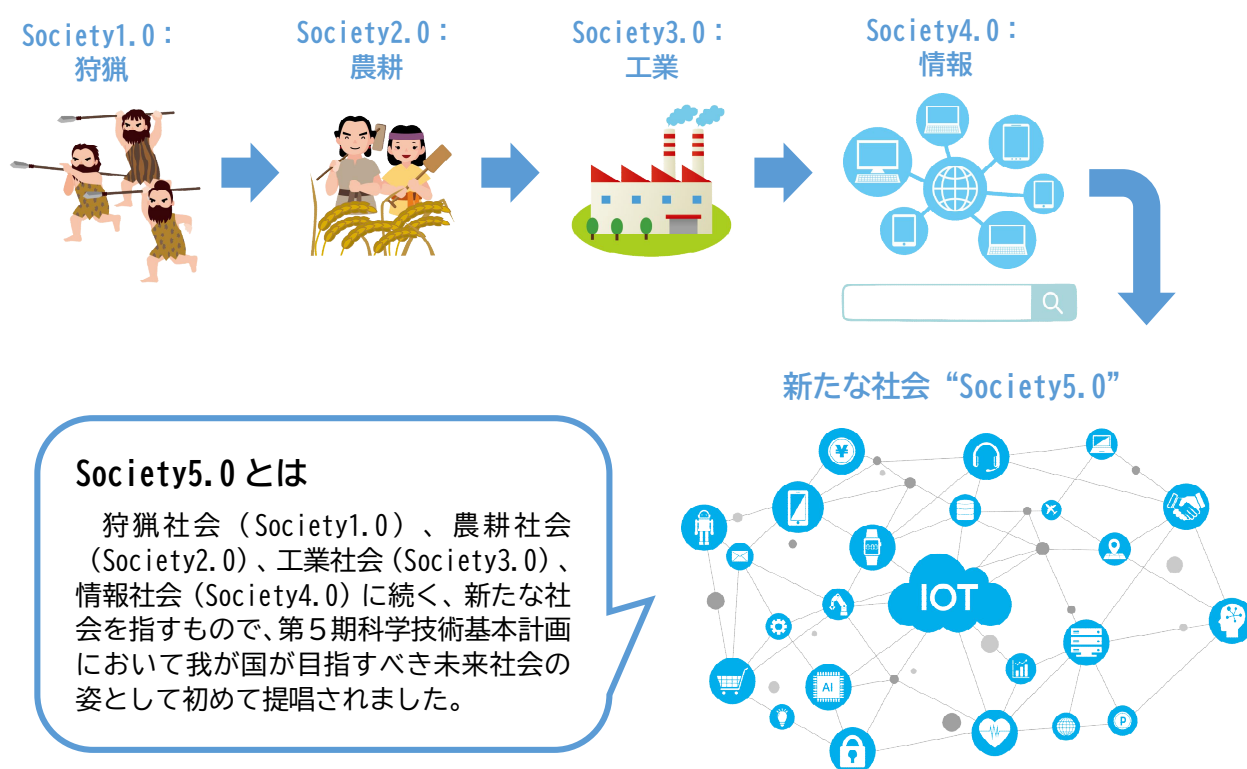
Society1.0：
狩猟

Society2.0：
農耕

Society3.0：
工業

Society4.0：
情報

新たな社会“Society5.0”

Society5.0とは

狩猟社会（Society1.0）、農耕社会（Society2.0）、工業社会（Society3.0）、情報社会（Society4.0）に続く、新たな社会を指すもので、第５期科学技術基本計画において我が国が目指すべき未来社会の姿として初めて提唱されました。

IOT

AI